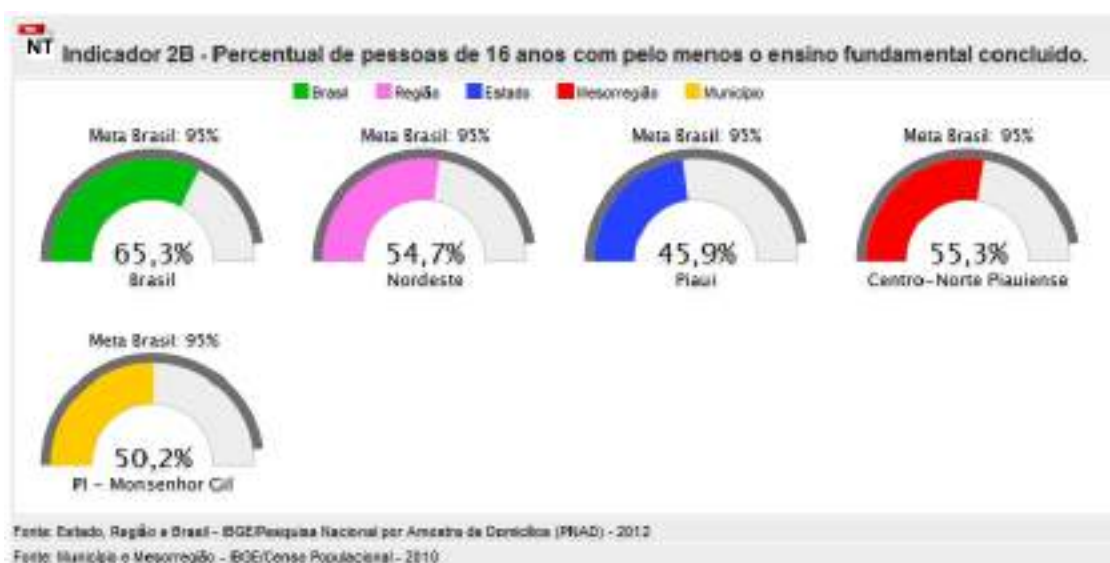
NT Indicador 2B - Percentual de pessoas de 16 anos com pelo menos o ensino fundamental concluído.

Brasil Região Estado Mesorregião Município

Meta Brasil: 95%
65,3%
Brasil

Meta Brasil: 95%
54,7%
Nordeste

Meta Brasil: 95%
45,9%
Piauí

Meta Brasil: 95%
55,3%
Centro-Norte Piauiense

Meta Brasil: 95%
50,2%
PI - Monsenhor Gil

Fonte: Estado, Região e Brasil - IBGE/Pesquisa Nacional por Amostra de Domicílios (PNAD) - 2012
Fonte: Município e Mesorregião - IBGE/Censo Populacional - 2010